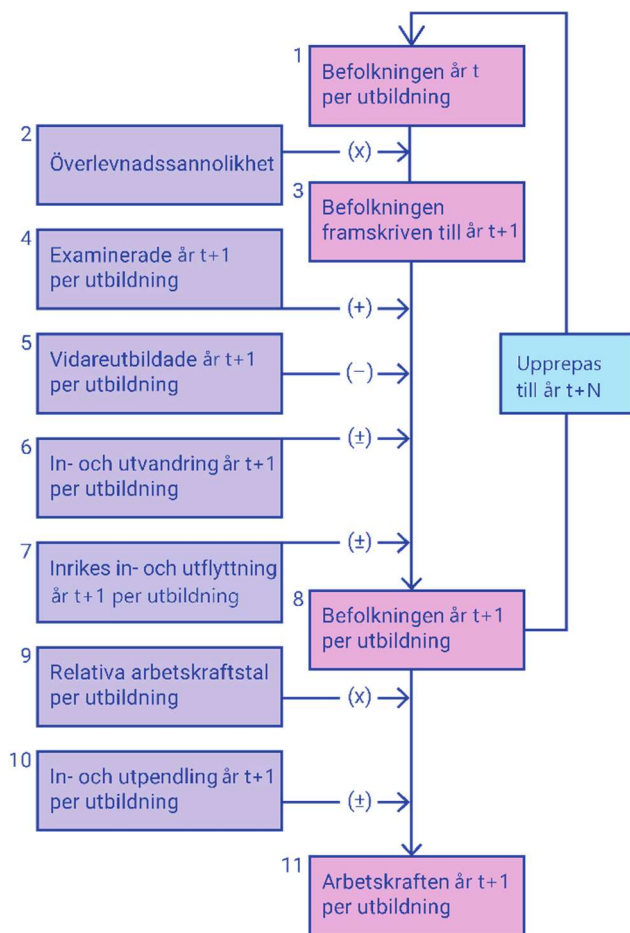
1
Befolkningen år t per utbildning

2
Överlevnadssannolikhet

(x)

3
Befolkningen framskriven till år t+1

4
Examinerade år t+1 per utbildning

(+)

5
Vidareutbildade år t+1 per utbildning

(−)

Upprepas till år t+N

(±)

6
In- och utvandring år t+1 per utbildning

(±)

7
Inrikes in- och utflyttning år t+1 per utbildning

8
Befolkningen år t+1 per utbildning

9
Relativa arbetskraftstal per utbildning

(x)

10
In- och utpendling år t+1 per utbildning

(±)

11
Arbetskraften år t+1 per utbildning